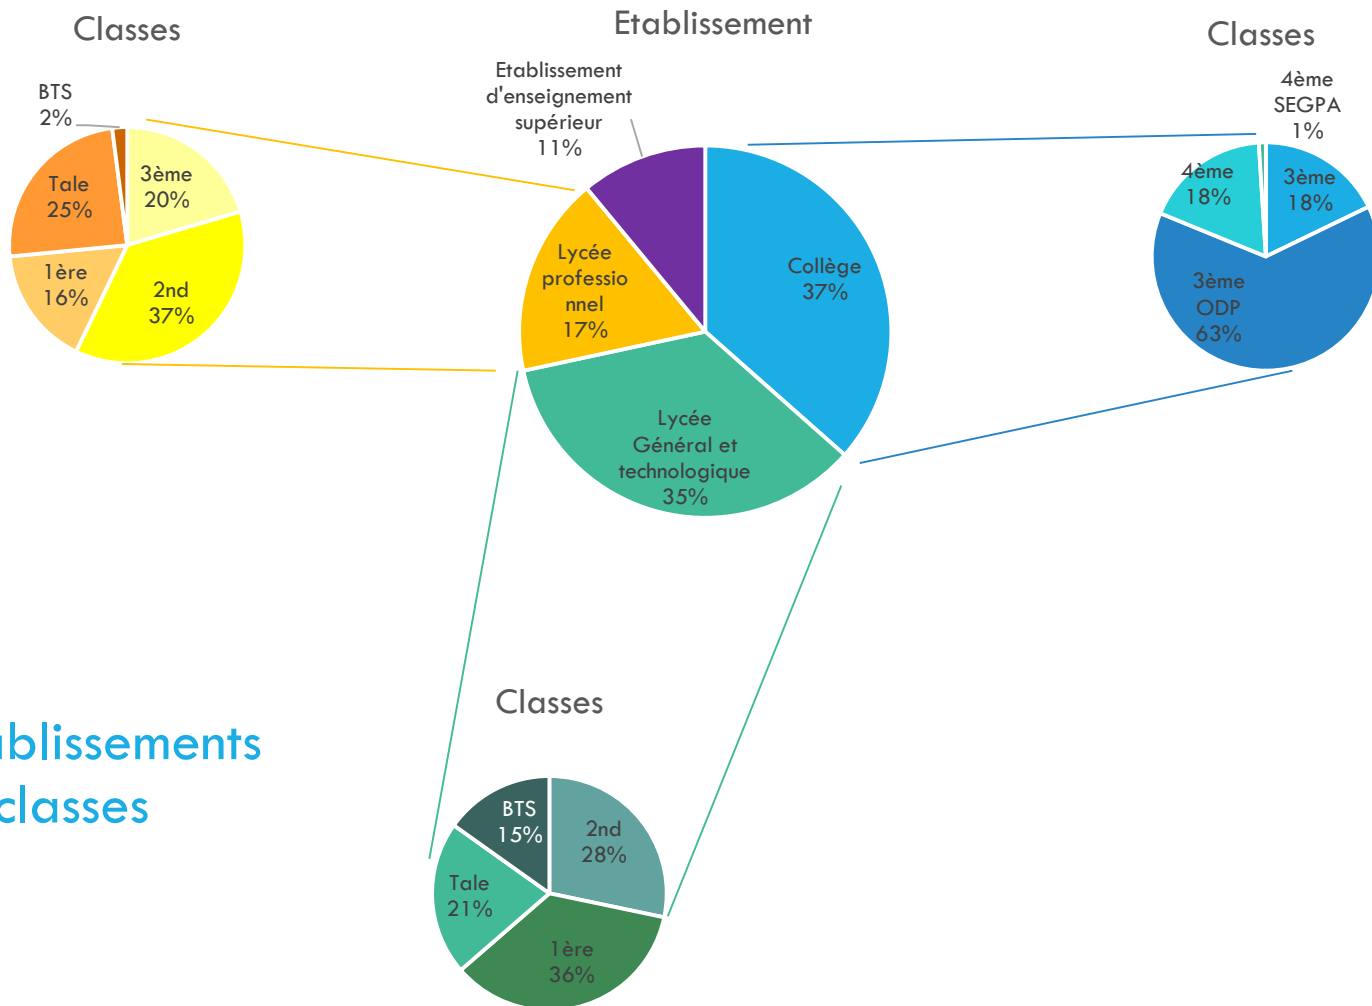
Classes

BTS
2%

Tale
25%

3ème
20%

1ère
16%

2nd
37%

Etablissement

Etablissement d'enseignement supérieur
11%

Lycée professio nnel
17%

Collège
37%

Lycée Général et technologique
35%

Classes

4ème SEGPA
1%

4ème
18%

3ème
18%

3ème ODP
63%

ablissements
classes

Classes

BTS
15%

2nd
28%

Tale
21%

1ère
36%